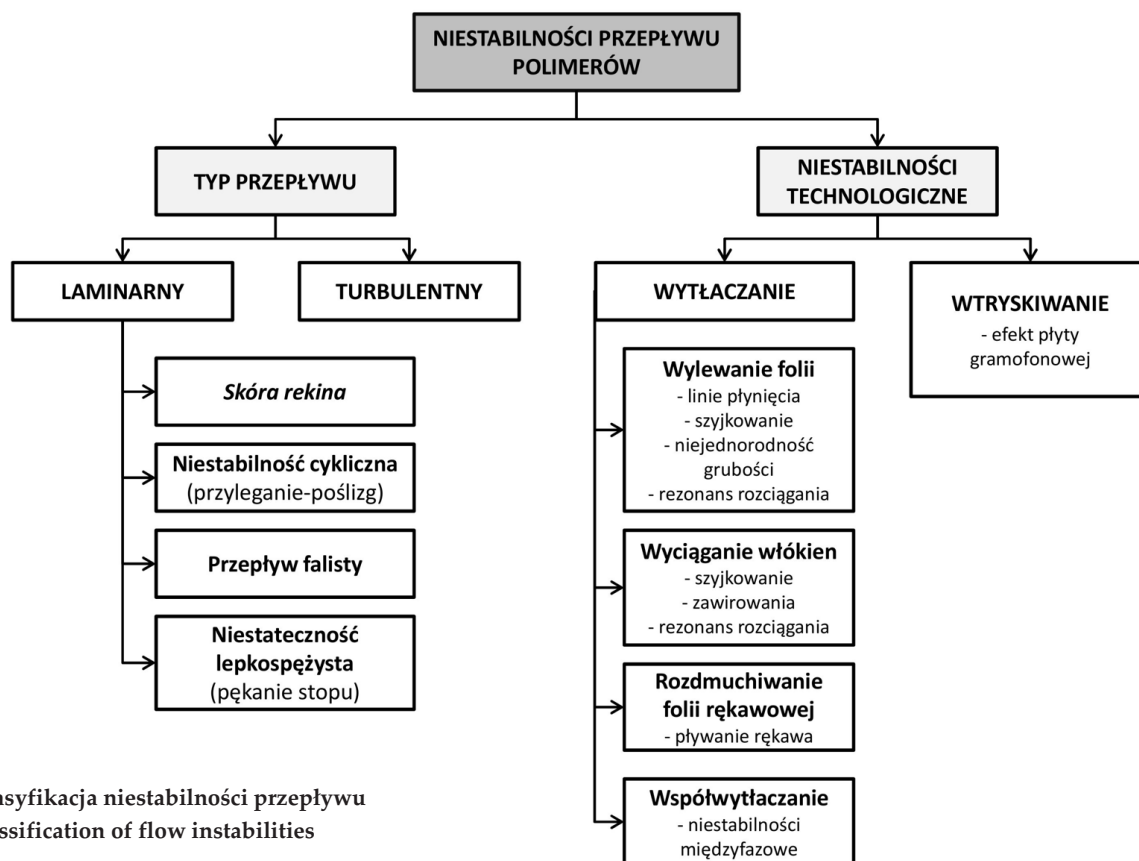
NIESTABILNOŚCI PRZEPŁYWU POLIMERÓW

TYP PRZEPŁYWU

NIESTABILNOŚCI TECHNOLOGICZNE

LAMINARNY

TURBULENTNY

WYTŁACZANIE

WTRYSKIWANIE
- efekt płyty gramofonowej

Skóra rekina

Niestabilność cykliczna
(przyleganie-poślizg)

Przepływ falisty

Niestateczność lepkospężysta
(pękanie stopu)

Wylewanie folii
- linie płynięcia
- szyjkowanie
- niejednorodność grubości
- rezonans rozciągania

Wyciąganie włókien
- szyjkowanie
- zawirowania
- rezonans rozciągania

Rozdmuchiwanie folii rękawowej
- pływanie rękawa

Współwytłaczanie
- niestabilności międzyfazowe

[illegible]asyfikacja niestabilności przepływu
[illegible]ssification of flow instabilities